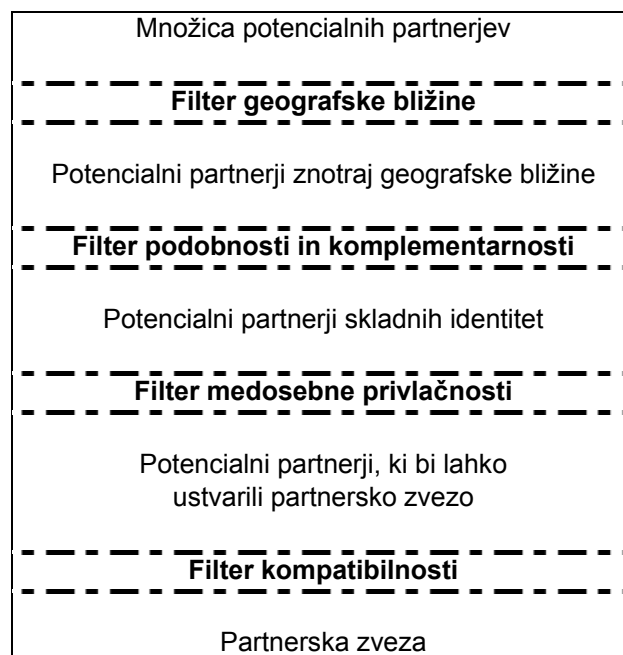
Množica potencialnih partnerjev

**Filter geografske bližine**

Potencialni partnerji znotraj geografske bližine

**Filter podobnosti in komplementarnosti**

Potencialni partnerji skladnih identitet

**Filter medosebne privlačnosti**

Potencialni partnerji, ki bi lahko ustvarili partnersko zvezo

**Filter kompatibilnosti**

Partnerska zveza